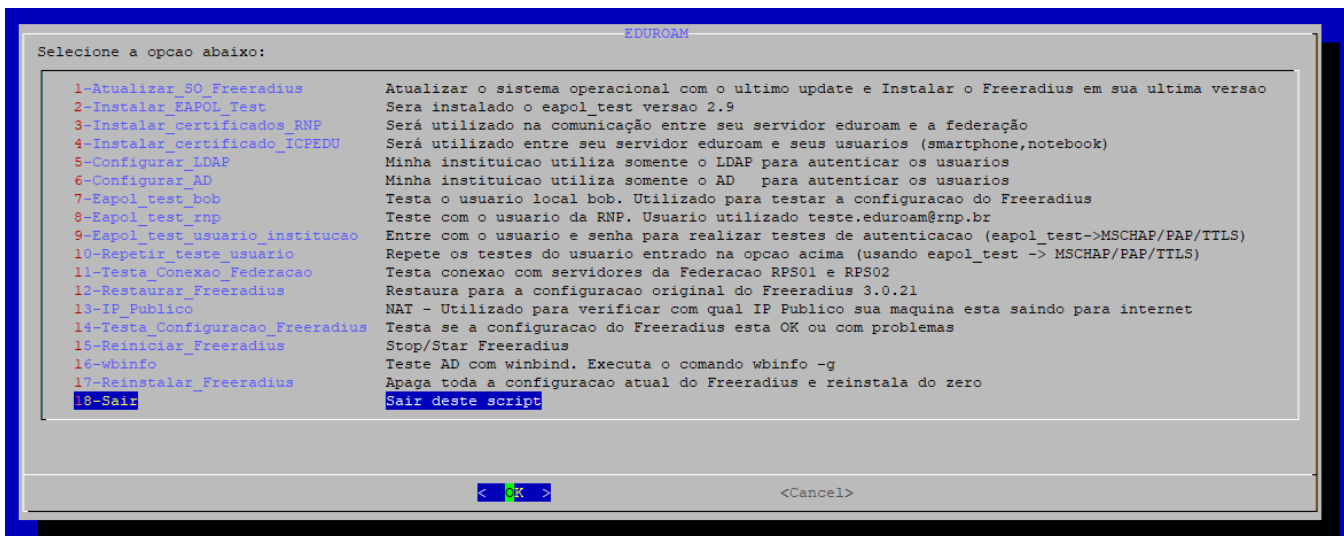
EDUROAM

Selecione a opcao abaixo:

| | |
|---|---|
| 1-Atualizar_SO_Freeradius | Atualizar o sistema operacional com o ultimo update e Instalar o Freeradius em sua ultima versao |
| 2-Instalar_EAPOL_Test | Sera instalado o eapol_test versao 2.9 |
| 3-Instalar_certificados_RNP | Será utilizado na comunicação entre seu servidor eduroam e a federação |
| 4-Instalar_certificado_ICPEDU | Será utilizado entre seu servidor eduroam e seus usuarios (smartphone,notebook) |
| 5-Configurar_LDAP | Minha instituicao utiliza somente o LDAP para autenticar os usuarios |
| 6-Configurar_AD | Minha instituicao utiliza somente o AD para autenticar os usuarios |
| 7-Eapol_test_bob | Testa o usuario local bob. Utilizado para testar a configuracao do Freeradius |
| 8-Eapol_test_rnp | Teste com o usuario da RNP. Usuario utilizado teste.eduroam@rnp.br |
| 9-Eapol_test_usuario_institucao | Entre com o usuario e senha para realizar testes de autenticacao (eapol_test->MSCHAP/PAP/TTLS) |
| 10-Repetir_teste_usuario | Repete os testes do usuario entrado na opcao acima (usando eapol_test -> MSCHAP/PAP/TTLS) |
| 11-Testa_Conexao_Federacao | Testa conexao com servidores da Federacao RPS01 e RPS02 |
| 12-Restaurar_Freeradius | Restaura para a configuracao original do Freeradius 3.0.21 |
| 13-IP_Publico | NAT - Utilizado para verificar com qual IP Publico sua maquina esta saindo para internet |
| 14-Testa_Configuracao_Freeradius | Testa se a configuracao do Freeradius esta OK ou com problemas |
| 15-Reiniciar_Freeradius | Stop/Star Freeradius |
| 16-wbinfo | Teste AD com winbind. Executa o comando wbinfo -g |
| 17-Reinstalar_Freeradius | Apaga toda a configuracao atual do Freeradius e reinstala do zero |
| 18-Sair | Sair deste script |

< OK > <Cancel>